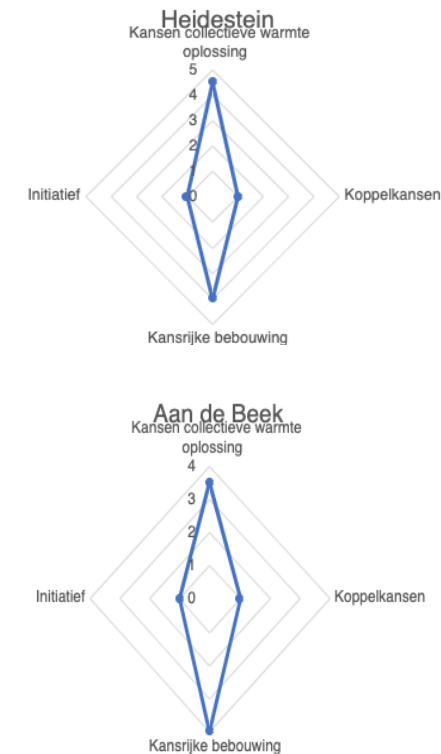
Heidestein

Kansen collectieve warmte oplossing

5
4
3
2
1
0

Initiatief

Koppelkansen

Kansrijke bebouwing

Aan de Beek

Kansen collectieve warmte oplossing

4
3
2
1
0

Initiatief

Koppelkansen

Kansrijke bebouwing